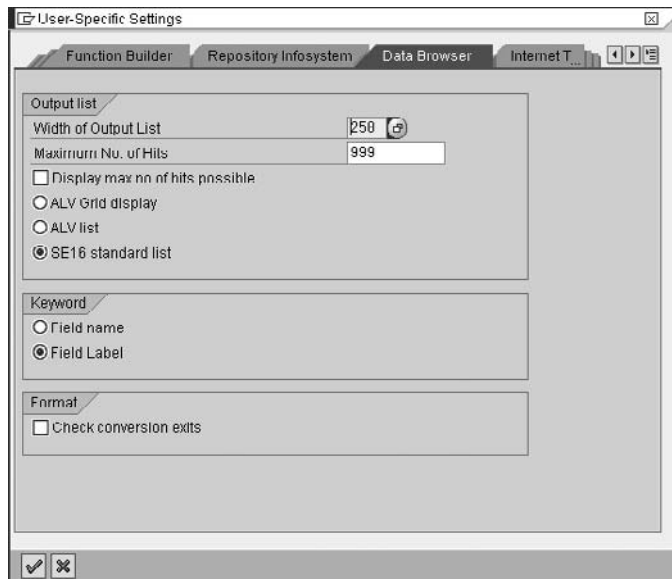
User-Specific Settings

Function Builder | Repository Infosystem | Data Browser | Internet T...

Output list

Width of Output List 250

Maximum No. of Hits 999

Display max no of hits possible

ALV Grid display

ALV list

SE16 standard list

Keyword

Field name

Field Label

Format

Check conversion exits